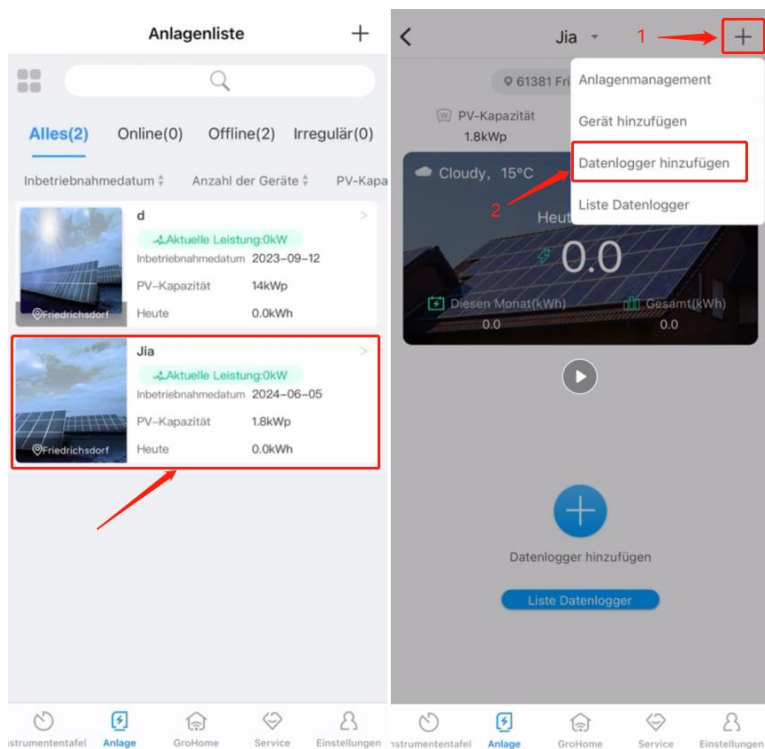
Anlagenliste +

Alles(2) Online(0) Offline(2) Irregulär(0)

Inbetriebnahmedatum Anzahl der Geräte PV-Kapa

d
Aktuelle Leistung:0kW
Inbetriebnahmedatum 2023-09-12
PV-Kapazität 14kWp
Heute 0.0kWh
Friedrichsdorf

Jia
Aktuelle Leistung:0kW
Inbetriebnahmedatum 2024-06-05
PV-Kapazität 1.8kWp
Heute 0.0kWh
Friedrichsdorf

nstrumententafel Anlage GroHome Service Einstellungen

Jia 1 +

61381 Fri

PV-Kapazität
1.8kWp

Anlagenmanagement
Gerät hinzufügen
Datenlogger hinzufügen
Liste Datenlogger

Cloudy, 15°C
2
Heut
0.0
Diesen Monat(kWh) Gesamt(kWh)
0.0 0.0

Datenlogger hinzufügen
Liste Datenlogger

nstrumententafel Anlage GroHome Service Einstellungen